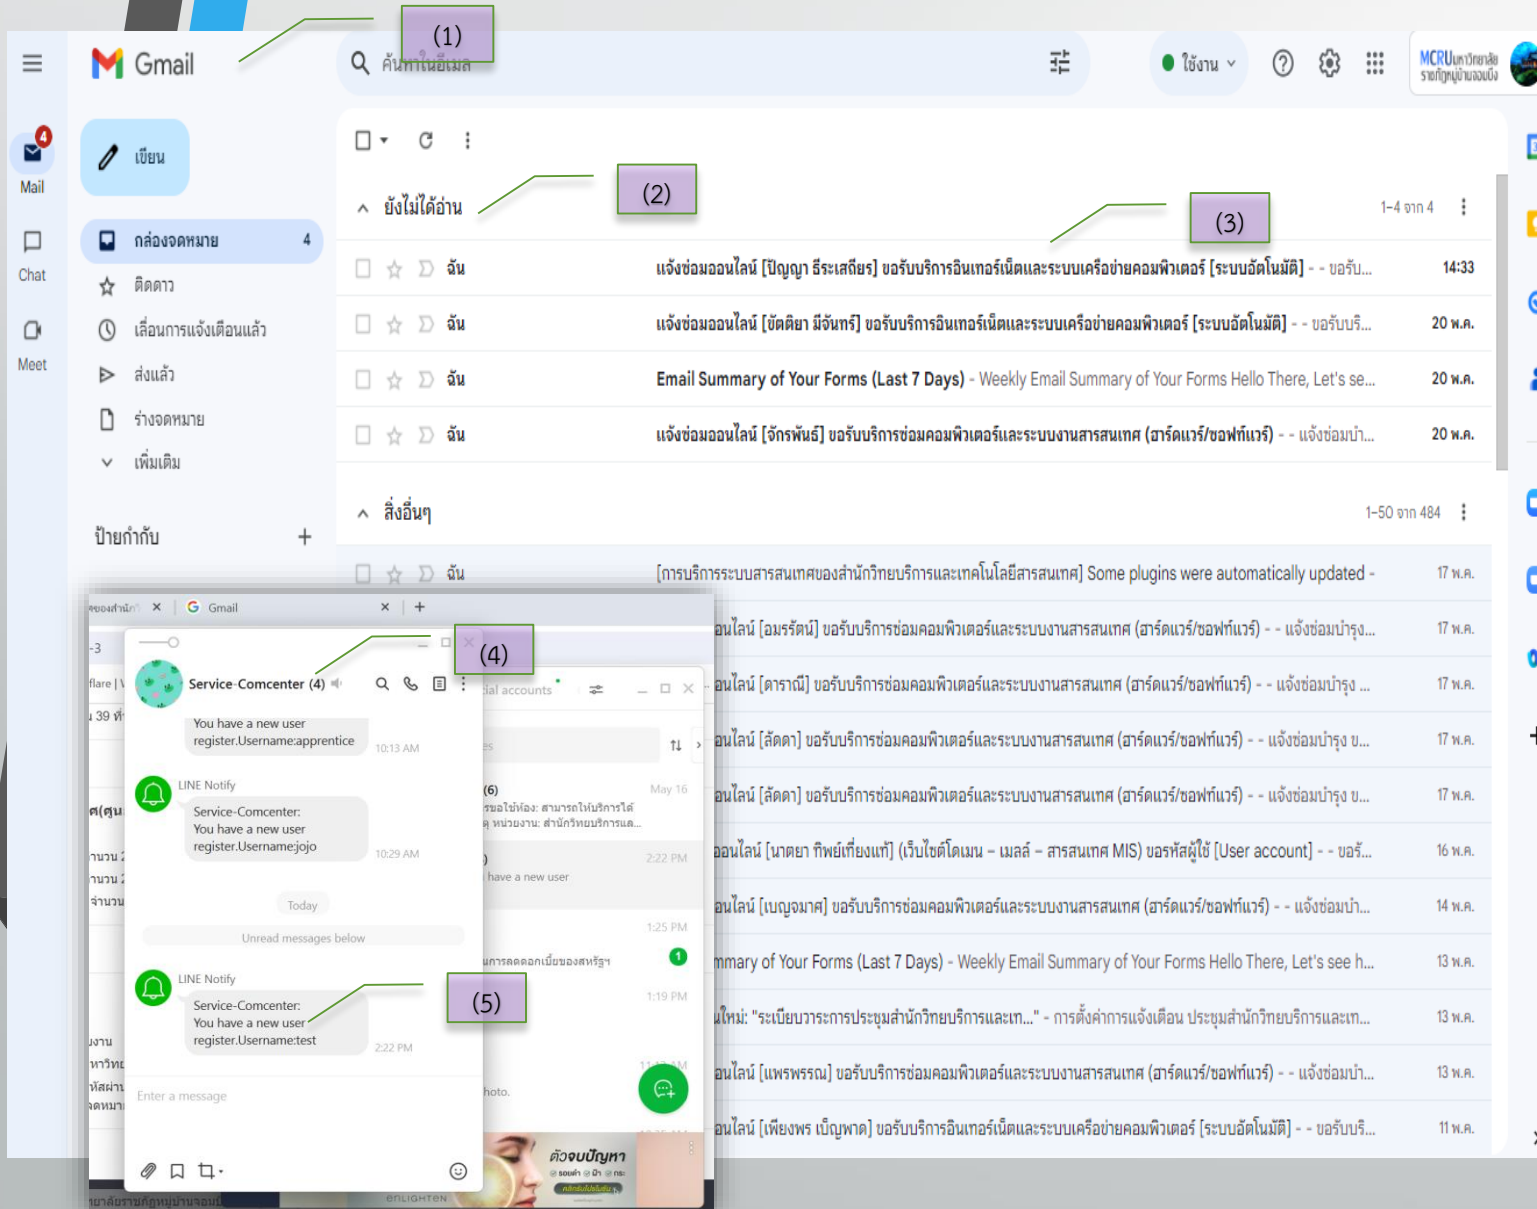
(1)

Gmail

ค้นหาในอีเมล

ใช้งาน

MCRU มหาวิทยาลัยราชภัฏหมู่บ้านจอมบึง

4
Mail

Chat

Meet

เขียน

กล่องจดหมาย 4

ติดดาว

เลื่อนการแจ้งเตือนแล้ว

ส่งแล้ว

ร่างจดหมาย

เพิ่มเติม

ป้ายกำกับ +

ยังไม่ได้อ่าน

(2)

(3)

1–4 จาก 4

| | | |
|---|---|---|
| ฉัน | แจ้งซ่อมออนไลน์ [ปัญญา ธีระเสถียร] ขอรับบริการอินเทอร์เน็ตและระบบเครือข่ายคอมพิวเตอร์ [ระบบอัตโนมัติ] - - ขอรับ... | 14:33 |
| ฉัน | แจ้งซ่อมออนไลน์ [ขัตติยา มีจันทร์] ขอรับบริการอินเทอร์เน็ตและระบบเครือข่ายคอมพิวเตอร์ [ระบบอัตโนมัติ] - - ขอรับบริ... | 20 พ.ค. |
| ฉัน | Email Summary of Your Forms (Last 7 Days) - Weekly Email Summary of Your Forms Hello There, Let's se... | 20 พ.ค. |
| ฉัน | แจ้งซ่อมออนไลน์ [จักรพันธ์] ขอรับบริการซ่อมคอมพิวเตอร์และระบบงานสารสนเทศ (ฮาร์ดแวร์/ซอฟท์แวร์) - - แจ้งซ่อมบำ... | 20 พ.ค. |

สิ่งอื่นๆ

1–50 จาก 484

| | | |
|---|---|---|
| ฉัน | [การบริการระบบสารสนเทศของสำนักวิทยบริการและเทคโนโลยีสารสนเทศ] Some plugins were automatically updated - | 17 พ.ค. |
| | อนไลน์ [อมรรัตน์] ขอรับบริการซ่อมคอมพิวเตอร์และระบบงานสารสนเทศ (ฮาร์ดแวร์/ซอฟท์แวร์) - - แจ้งซ่อมบำรุง... | 17 พ.ค. |
| | อนไลน์ [ดาราณี] ขอรับบริการซ่อมคอมพิวเตอร์และระบบงานสารสนเทศ (ฮาร์ดแวร์/ซอฟท์แวร์) - - แจ้งซ่อมบำรุง ... | 17 พ.ค. |
| | อนไลน์ [ลัดดา] ขอรับบริการซ่อมคอมพิวเตอร์และระบบงานสารสนเทศ (ฮาร์ดแวร์/ซอฟท์แวร์) - - แจ้งซ่อมบำรุง ข... | 17 พ.ค. |
| | อนไลน์ [ลัดดา] ขอรับบริการซ่อมคอมพิวเตอร์และระบบงานสารสนเทศ (ฮาร์ดแวร์/ซอฟท์แวร์) - - แจ้งซ่อมบำรุง ข... | 17 พ.ค. |
| | ออนไลน์ [นาตยา ทิพย์เที่ยงแท้] (เว็บไซต์โดเมน - เมลล์ - สารสนเทศ MIS) ขอรหัสผู้ใช้ [User account] - - ขอรั... | 16 พ.ค. |
| | อนไลน์ [เบญจมาศ] ขอรับบริการซ่อมคอมพิวเตอร์และระบบงานสารสนเทศ (ฮาร์ดแวร์/ซอฟท์แวร์) - - แจ้งซ่อมบำ... | 14 พ.ค. |
| | mmary of Your Forms (Last 7 Days) - Weekly Email Summary of Your Forms Hello There, Let's see h... | 13 พ.ค. |
| | ใหม่: "ระเบียบวาระการประชุมสำนักวิทยบริการและเท..." - การตั้งค่าการแจ้งเตือน ประชุมสำนักวิทยบริการและเท... | 13 พ.ค. |
| | อนไลน์ [แพรพรรณ] ขอรับบริการซ่อมคอมพิวเตอร์และระบบงานสารสนเทศ (ฮาร์ดแวร์/ซอฟท์แวร์) - - แจ้งซ่อมบำ... | 13 พ.ค. |
| | อนไลน์ [เพียงพร เบ็ญพาด] ขอรับบริการอินเทอร์เน็ตและระบบเครือข่ายคอมพิวเตอร์ [ระบบอัตโนมัติ] - - ขอรับบริ... | 11 พ.ค. |

Gmail

(4)

Service-Comcenter (4)

You have a new user register.Username:apprentice 10:13 AM

LINE Notify
Service-Comcenter: You have a new user register.Username:jojo 10:29 AM

Today

Unread messages below

LINE Notify
Service-Comcenter: You have a new user register.Username:test 2:22 PM

(5)

Enter a message

ial accounts

May 16
(6)

2:22 PM
have a new user

1:25 PM

1:19 PM

hoto.

ตัวจบปัญหา

ENLIGHTEN